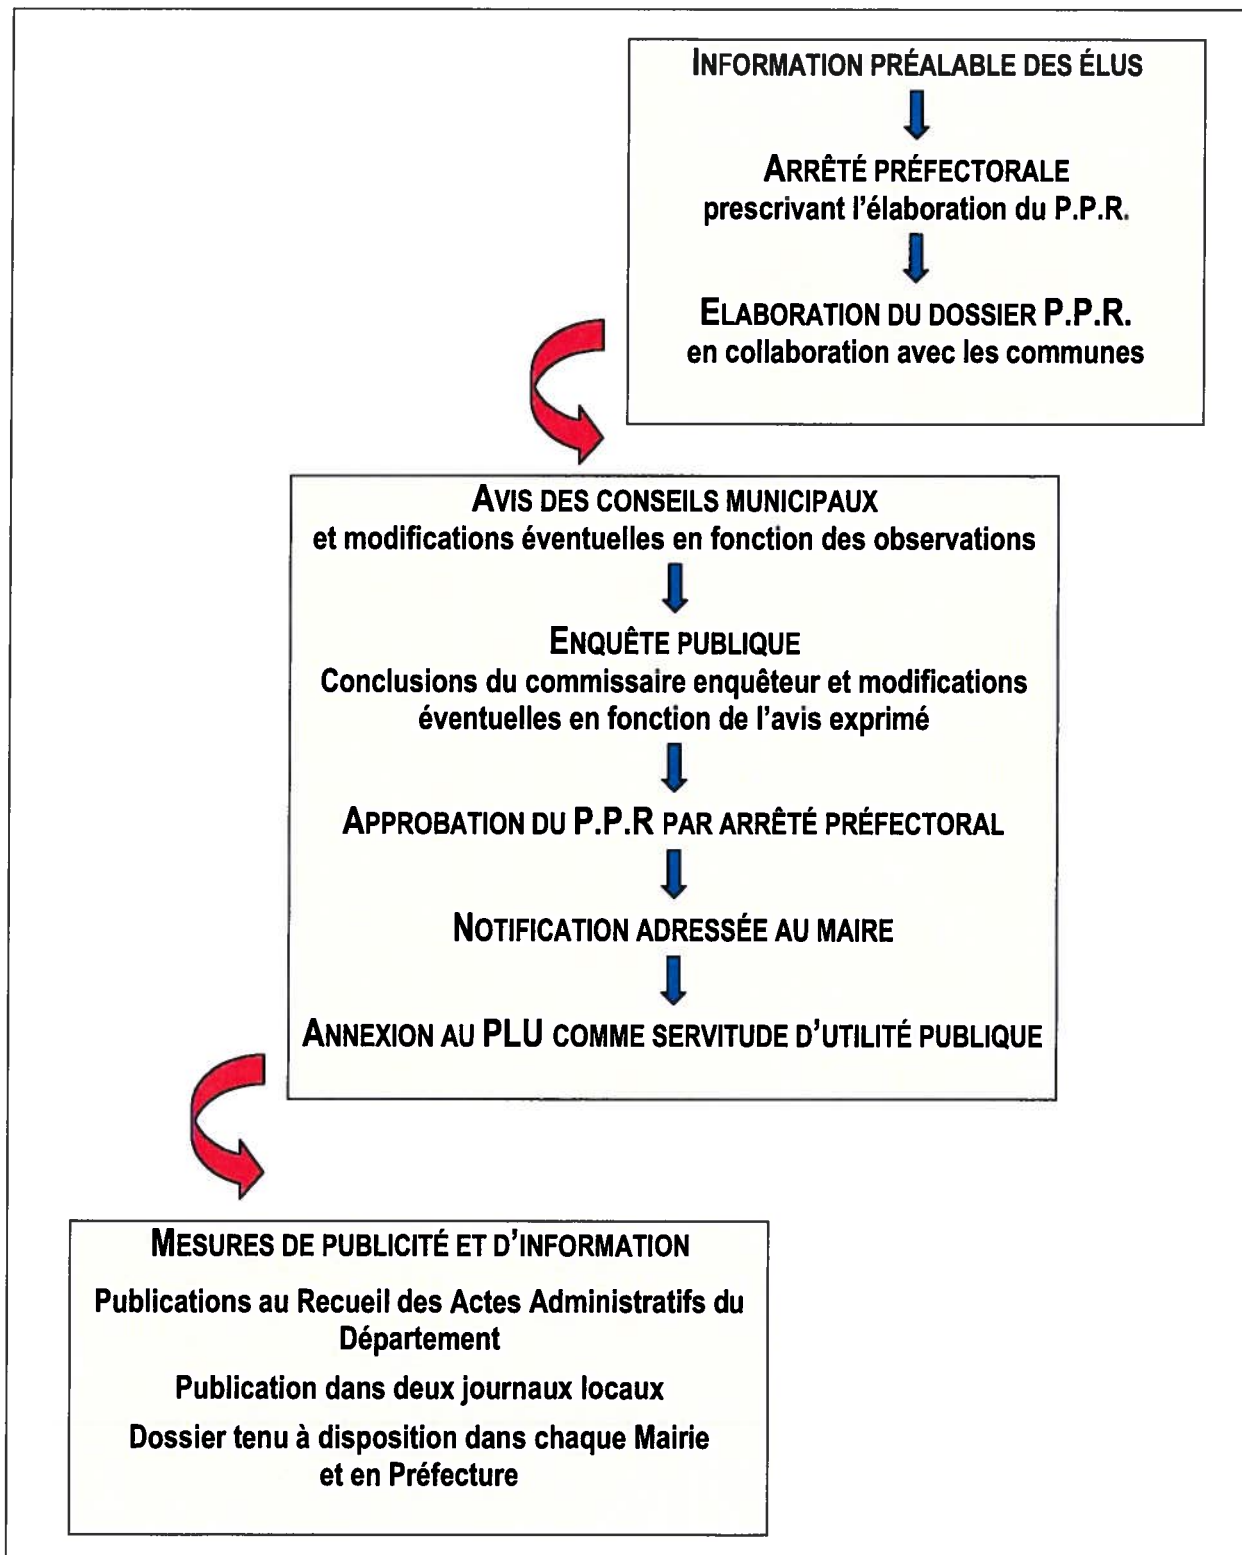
INFORMATION PRÉALABLE DES ÉLUS

ARRÊTÉ PRÉFECTORALE
prescrivant l'élaboration du P.P.R.

ELABORATION DU DOSSIER P.P.R.
en collaboration avec les communes

AVIS DES CONSEILS MUNICIPAUX
et modifications éventuelles en fonction des observations

ENQUÊTE PUBLIQUE
Conclusions du commissaire enquêteur et modifications éventuelles en fonction de l'avis exprimé

APPROBATION DU P.P.R PAR ARRÊTÉ PRÉFECTORAL

NOTIFICATION ADRESSÉE AU MAIRE

ANNEXION AU PLU COMME SERVITUDE D'UTILITÉ PUBLIQUE

MESURES DE PUBLICITÉ ET D'INFORMATION

Publications au Recueil des Actes Administratifs du Département

Publication dans deux journaux locaux

Dossier tenu à disposition dans chaque Mairie et en Préfecture